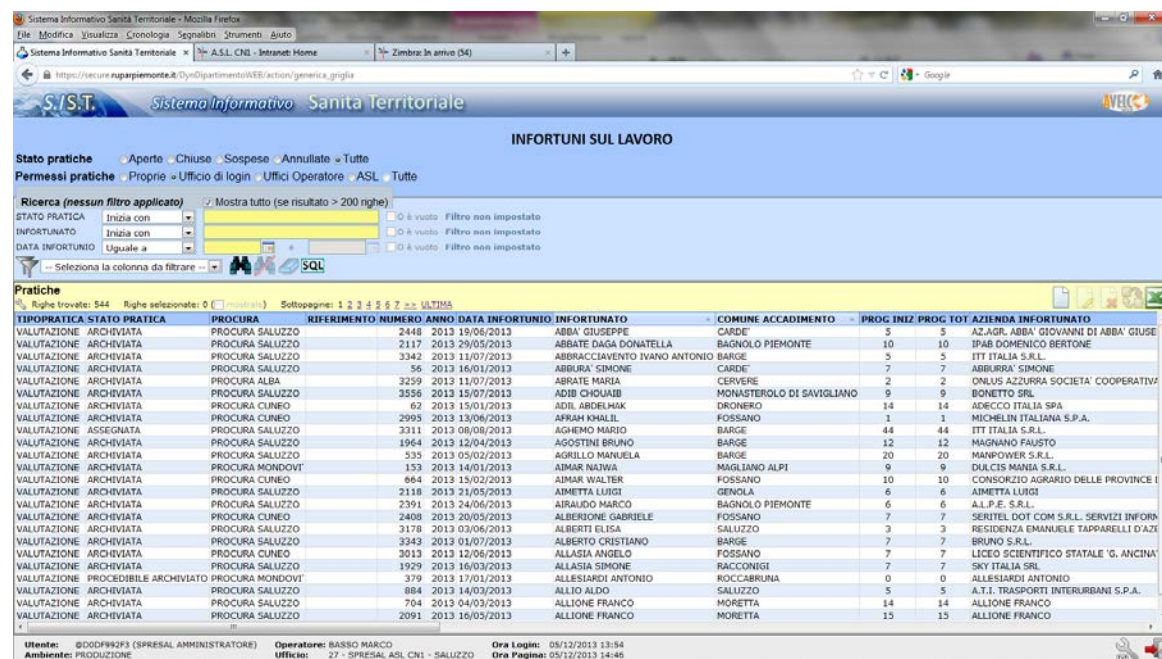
Sistema Informativo Sanità Territoriale - Mozilla Firefox
File Modifica Visualizza Cronologia Segnalibri Strumenti Aiuto
Sistema Informativo Sanità Territoriale × | A.S.L. CN1 - Intranet: Home | Zimbra: In arrivo (54) | +
https://secure.ruparpiemonte.it/DynDipartimentoWEB/action/generica_griglia
Google

S.I.S.T. Sistema Informativo Sanità Territoriale

INFORTUNI SUL LAVORO

Stato pratiche Aperte Chiuse Sospese Annullate Tutte
Permessi pratiche Proprie Ufficio di login Uffici Operatore ASL Tutte

Ricerca (nessun filtro applicato) Mostra tutto (se risultato > 200 righe)
STATO PRATICA Inizia con | O è vuoto Filtro non impostato
INFORTUNATO Inizia con | O è vuoto Filtro non impostato
DATA INFORTUNIO Uguale a | O è vuoto Filtro non impostato
-- Seleziona la colonna da filtrare -- SQL

Pratiche
Righe trovate: 544 Righe selezionate: 0 (mostra) Sottopagine: 1 2 3 4 5 6 7 >> ULTIMA

| TIPOPRATICA | STATO PRATICA | PROCURA | RIFERIMENTO | NUMERO | ANNO | DATA INFORTUNIO | INFORTUNATO | COMUNE ACCADIMENTO | PROG INIZ | PROG TOT | AZIENDA INFORTUNATO |
|---|---|---|---|---|---|---|---|---|---|---|---|
| VALUTAZIONE | ARCHIVIATA | PROCURA SALUZZO | | 2448 | 2013 | 19/06/2013 | ABBA' GIUSEPPE | CARDE' | 5 | 5 | AZ.AGR. ABBA' GIOVANNI DI ABBA' GIUSE |
| VALUTAZIONE | ARCHIVIATA | PROCURA SALUZZO | | 2117 | 2013 | 29/05/2013 | ABBATE DAGA DONATELLA | BAGNOLO PIEMONTE | 10 | 10 | IPAB DOMENICO BERTONE |
| VALUTAZIONE | ARCHIVIATA | PROCURA SALUZZO | | 3342 | 2013 | 11/07/2013 | ABBRACCIAVENTO IVANO ANTONIO | BARGE | 5 | 5 | ITT ITALIA S.R.L. |
| VALUTAZIONE | ARCHIVIATA | PROCURA SALUZZO | | 56 | 2013 | 16/01/2013 | ABBURA' SIMONE | CARDE' | 7 | 7 | ABBURRA' SIMONE |
| VALUTAZIONE | ARCHIVIATA | PROCURA ALBA | | 3259 | 2013 | 11/07/2013 | ABRATE MARIA | CERVERE | 2 | 2 | ONLUS AZZURRA SOCIETA' COOPERATIVA |
| VALUTAZIONE | ARCHIVIATA | PROCURA SALUZZO | | 3556 | 2013 | 15/07/2013 | ADIB CHOUAIB | MONASTEROLO DI SAVIGLIANO | 9 | 9 | BONETTO SRL |
| VALUTAZIONE | ARCHIVIATA | PROCURA CUNEO | | 62 | 2013 | 15/01/2013 | ADIL ABDELHAK | DRONERO | 14 | 14 | ADECCO ITALIA SPA |
| VALUTAZIONE | ARCHIVIATA | PROCURA CUNEO | | 2995 | 2013 | 13/06/2013 | AFRAH KHALIL | FOSSANO | 1 | 1 | MICHELIN ITALIANA S.P.A. |
| VALUTAZIONE | ASSEGNATA | PROCURA SALUZZO | | 3311 | 2013 | 08/08/2013 | AGHEMO MARIO | BARGE | 44 | 44 | ITT ITALIA S.R.L. |
| VALUTAZIONE | ARCHIVIATA | PROCURA SALUZZO | | 1964 | 2013 | 12/04/2013 | AGOSTINI BRUNO | BARGE | 12 | 12 | MAGNANO FAUSTO |
| VALUTAZIONE | ARCHIVIATA | PROCURA SALUZZO | | 535 | 2013 | 05/02/2013 | AGRILLO MANUELA | BARGE | 20 | 20 | MANPOWER S.R.L. |
| VALUTAZIONE | ARCHIVIATA | PROCURA MONDOVI' | | 153 | 2013 | 14/01/2013 | AIMAR NAJWA | MAGLIANO ALPI | 9 | 9 | DULCIS MANIA S.R.L. |
| VALUTAZIONE | ARCHIVIATA | PROCURA CUNEO | | 664 | 2013 | 15/02/2013 | AIMAR WALTER | FOSSANO | 10 | 10 | CONSORZIO AGRARIO DELLE PROVINCE I |
| VALUTAZIONE | ARCHIVIATA | PROCURA SALUZZO | | 2118 | 2013 | 21/05/2013 | AIMETTA LUIGI | GENOLA | 6 | 6 | AIMETTA LUIGI |
| VALUTAZIONE | ARCHIVIATA | PROCURA SALUZZO | | 2391 | 2013 | 24/06/2013 | AIRAUDO MARCO | BAGNOLO PIEMONTE | 6 | 6 | A.L.P.E. S.R.L. |
| VALUTAZIONE | ARCHIVIATA | PROCURA CUNEO | | 2408 | 2013 | 20/05/2013 | ALBERIONE GABRIELE | FOSSANO | 7 | 7 | SERITEL DOT COM S.R.L. SERVIZI INFORM |
| VALUTAZIONE | ARCHIVIATA | PROCURA SALUZZO | | 3178 | 2013 | 03/06/2013 | ALBERTI ELISA | SALUZZO | 3 | 3 | RESIDENZA EMANUELE TAPPARELLI D'AZE |
| VALUTAZIONE | ARCHIVIATA | PROCURA SALUZZO | | 3343 | 2013 | 01/07/2013 | ALBERTO CRISTIANO | BARGE | 7 | 7 | BRUNO S.R.L. |
| VALUTAZIONE | ARCHIVIATA | PROCURA CUNEO | | 3013 | 2013 | 12/06/2013 | ALLASIA ANGELO | FOSSANO | 7 | 7 | LICEO SCIENTIFICO STATALE 'G. ANCINA' |
| VALUTAZIONE | ARCHIVIATA | PROCURA SALUZZO | | 1929 | 2013 | 16/03/2013 | ALLASIA SIMONE | RACCONIGI | 7 | 7 | SKY ITALIA SRL |
| VALUTAZIONE | PROCEDIBILE ARCHIVIATO | PROCURA MONDOVI' | | 379 | 2013 | 17/01/2013 | ALLESIARDI ANTONIO | ROCCABRUNA | 0 | 0 | ALLESIARDI ANTONIO |
| VALUTAZIONE | ARCHIVIATA | PROCURA SALUZZO | | 884 | 2013 | 14/03/2013 | ALLIO ALDO | SALUZZO | 5 | 5 | A.T.I. TRASPORTI INTERURBANI S.P.A. |
| VALUTAZIONE | ARCHIVIATA | PROCURA SALUZZO | | 704 | 2013 | 04/03/2013 | ALLIONE FRANCO | MORETTA | 14 | 14 | ALLIONE FRANCO |
| VALUTAZIONE | ARCHIVIATA | PROCURA SALUZZO | | 2091 | 2013 | 16/05/2013 | ALLIONE FRANCO | MORETTA | 15 | 15 | ALLIONE FRANCO |

Utente: @DODF992F3 (SPRESAL AMMINISTRATORE) Operatore: BASSO MARCO Ora Login: 05/12/2013 13:54
Ambiente: PRODUZIONE Ufficio: 27 - SPRESAL ASL CN1 - SALUZZO Ora Pagina: 05/12/2013 14:46